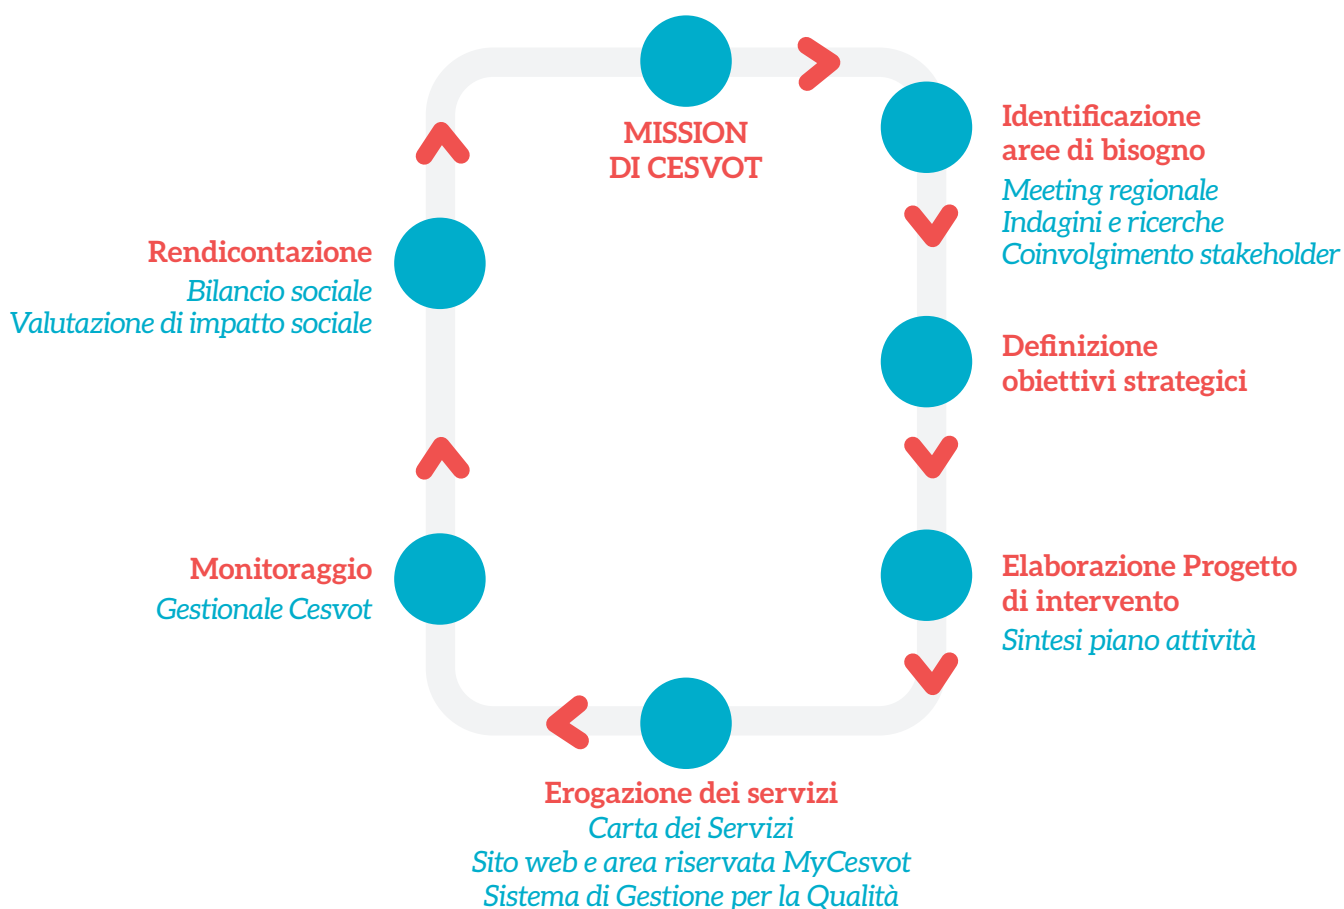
MISSION
DI CESVOT

Identificazione
aree di bisogno
Meeting regionale
Indagini e ricerche
Coinvolgimento stakeholder

Definizione
obiettivi strategici

Elaborazione Progetto
di intervento
Sintesi piano attività

Erogazione dei servizi
Carta dei Servizi
Sito web e area riservata MyCesvot
Sistema di Gestione per la Qualità

Monitoraggio
Gestionale Cesvot

Rendicontazione
Bilancio sociale
Valutazione di impatto sociale